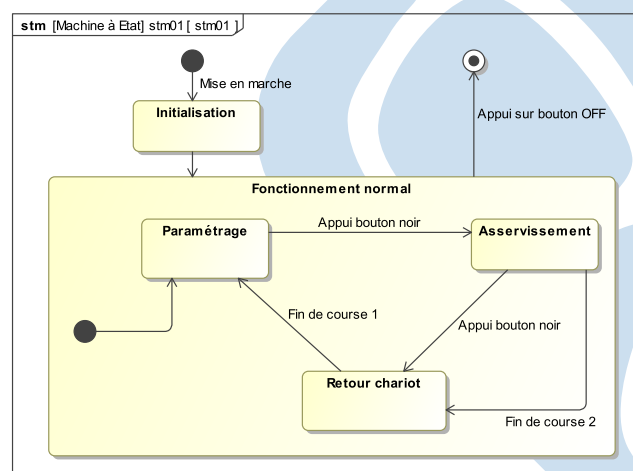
stm [Machine à Etat] stm01 [ stm01 ]

Mise en marche

Initialisation

Appui sur bouton OFF

Fonctionnement normal

Paramétrage

Appui bouton noir

Asservissement

Fin de course 1

Appui bouton noir

Retour chariot

Fin de course 2